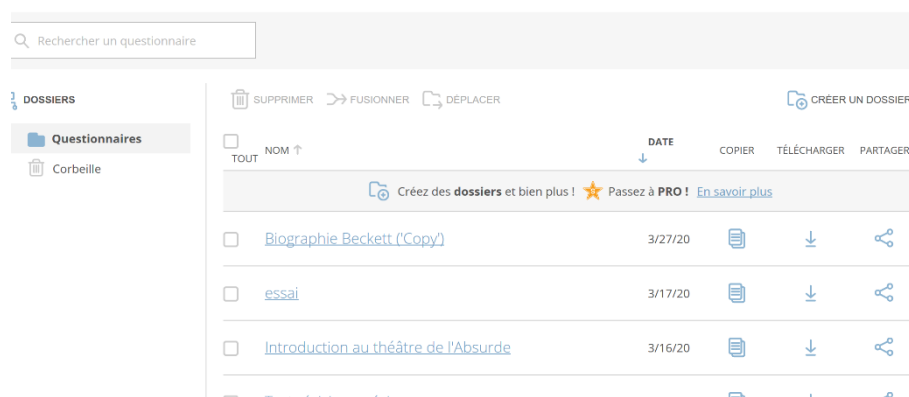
Rechercher un questionnaire

DOSSIERS

Questionnaires

Corbeille

SUPPRIMER FUSIONNER DÉPLACER

CRÉER UN DOSSIER

TOUT NOM ↑ DATE ↓ COPIER TÉLÉCHARGER PARTAGER

Créez des **dossiers** et bien plus ! Passez à **PRO !** En savoir plus

| | NOM | DATE |
|---|---|---|
| | Biographie Beckett ('Copy') | 3/27/20 |
| | essai | 3/17/20 |
| | Introduction au théâtre de l'Absurde | 3/16/20 |
| | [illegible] | |